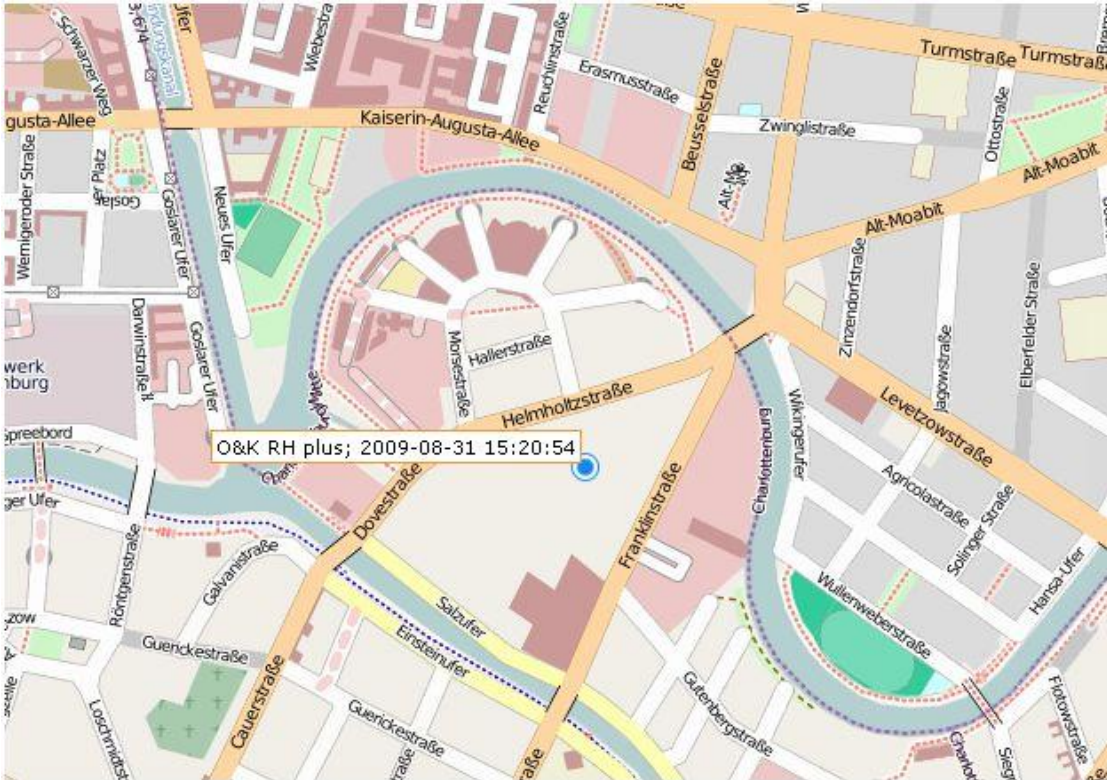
O&K RH plus; 2009-08-31 15:20:54

Turmstraße
Turmstraße
Erasmusstraße
Reuchlinstraße
Beusselstraße
Zwinglistraße
Kaiserin-Augusta-Allee
Augusta-Allee
Schwarzer Weg
Webestraße
Ufer
Alt-Moabit
Alt-Moabit
Ottostraße
Alt-Moabit
Goslarer Platz
Goslarer Ufer
Goslarer Ufer
Wernigeroder Straße
Neues Ufer
Zinzendorfstraße
Jagowstraße
Elberfelder Straße
Darwinstraße
Morsestraße
Hallerstraße
Helmholtzstraße
Levetzowstraße
werk
nburg
Spreebord
Charlottenburg
Wikingerufer
Agricolastraße
Solinger Straße
Hansa-Ufer
Dovestraße
Franklinstraße
Wullenweberstraße
Galvanistraße
Röntgenstraße
Salzufer
Einsteinufer
Guerickestraße
Guerickestraße
Cauerstraße
Gutenbergstraße
Loschmidtstraße
Flotowstraße
Siegm
Charlo
zow
Ufer